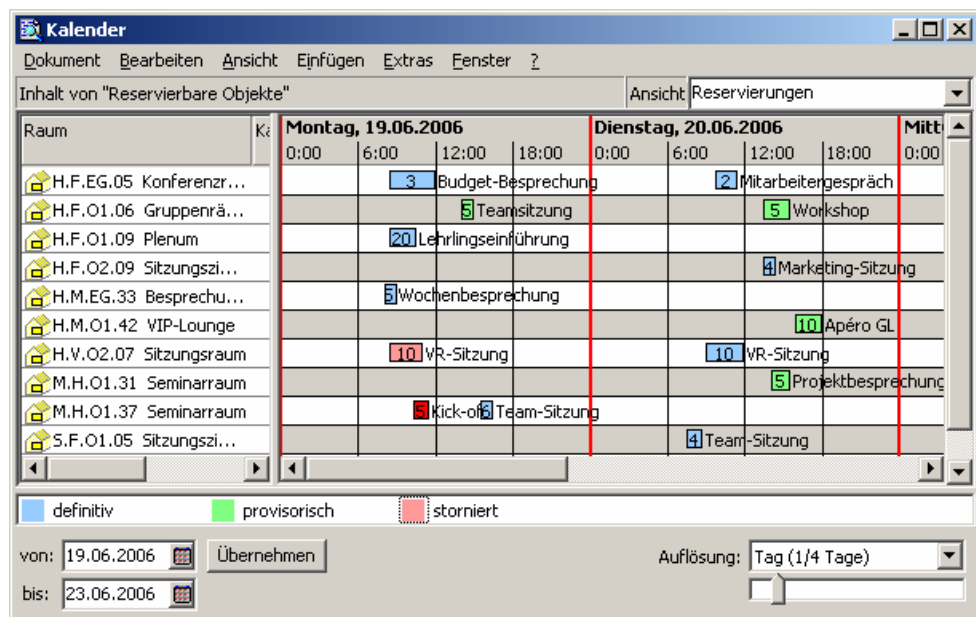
Kalender

Dokument Bearbeiten Ansicht Einfügen Extras Fenster ?

Inhalt von "Reservierbare Objekte"

Ansicht Reservierungen

| Raum | Ka |
|---|---|
| H.F.EG.05 Konferenzr... | |
| H.F.O1.06 Gruppenrä... | |
| H.F.O1.09 Plenum | |
| H.F.O2.09 Sitzungszi... | |
| H.M.EG.33 Besprechu... | |
| H.M.O1.42 VIP-Lounge | |
| H.V.O2.07 Sitzungsraum | |
| M.H.O1.31 Seminarraum | |
| M.H.O1.37 Seminarraum | |
| S.F.O1.05 Sitzungszi... | |

Montag, 19.06.2006
0:00 6:00 12:00 18:00

Dienstag, 20.06.2006
0:00 6:00 12:00 18:00

Mitt
0:00

3 Budget-Besprechung
2 Mitarbeitergespräch
5 Teamsitzung
5 Workshop
20 Lehrlingseinführung
4 Marketing-Sitzung
5 Wochenbesprechung
10 Apéro GL
10 VR-Sitzung
10 VR-Sitzung
5 Projektbesprechung
5 Kick-off 6 Team-Sitzung
4 Team-Sitzung

definitiv provisorisch storniert

von: 19.06.2006 Übernehmen

bis: 23.06.2006

Auflösung: Tag (1/4 Tage)